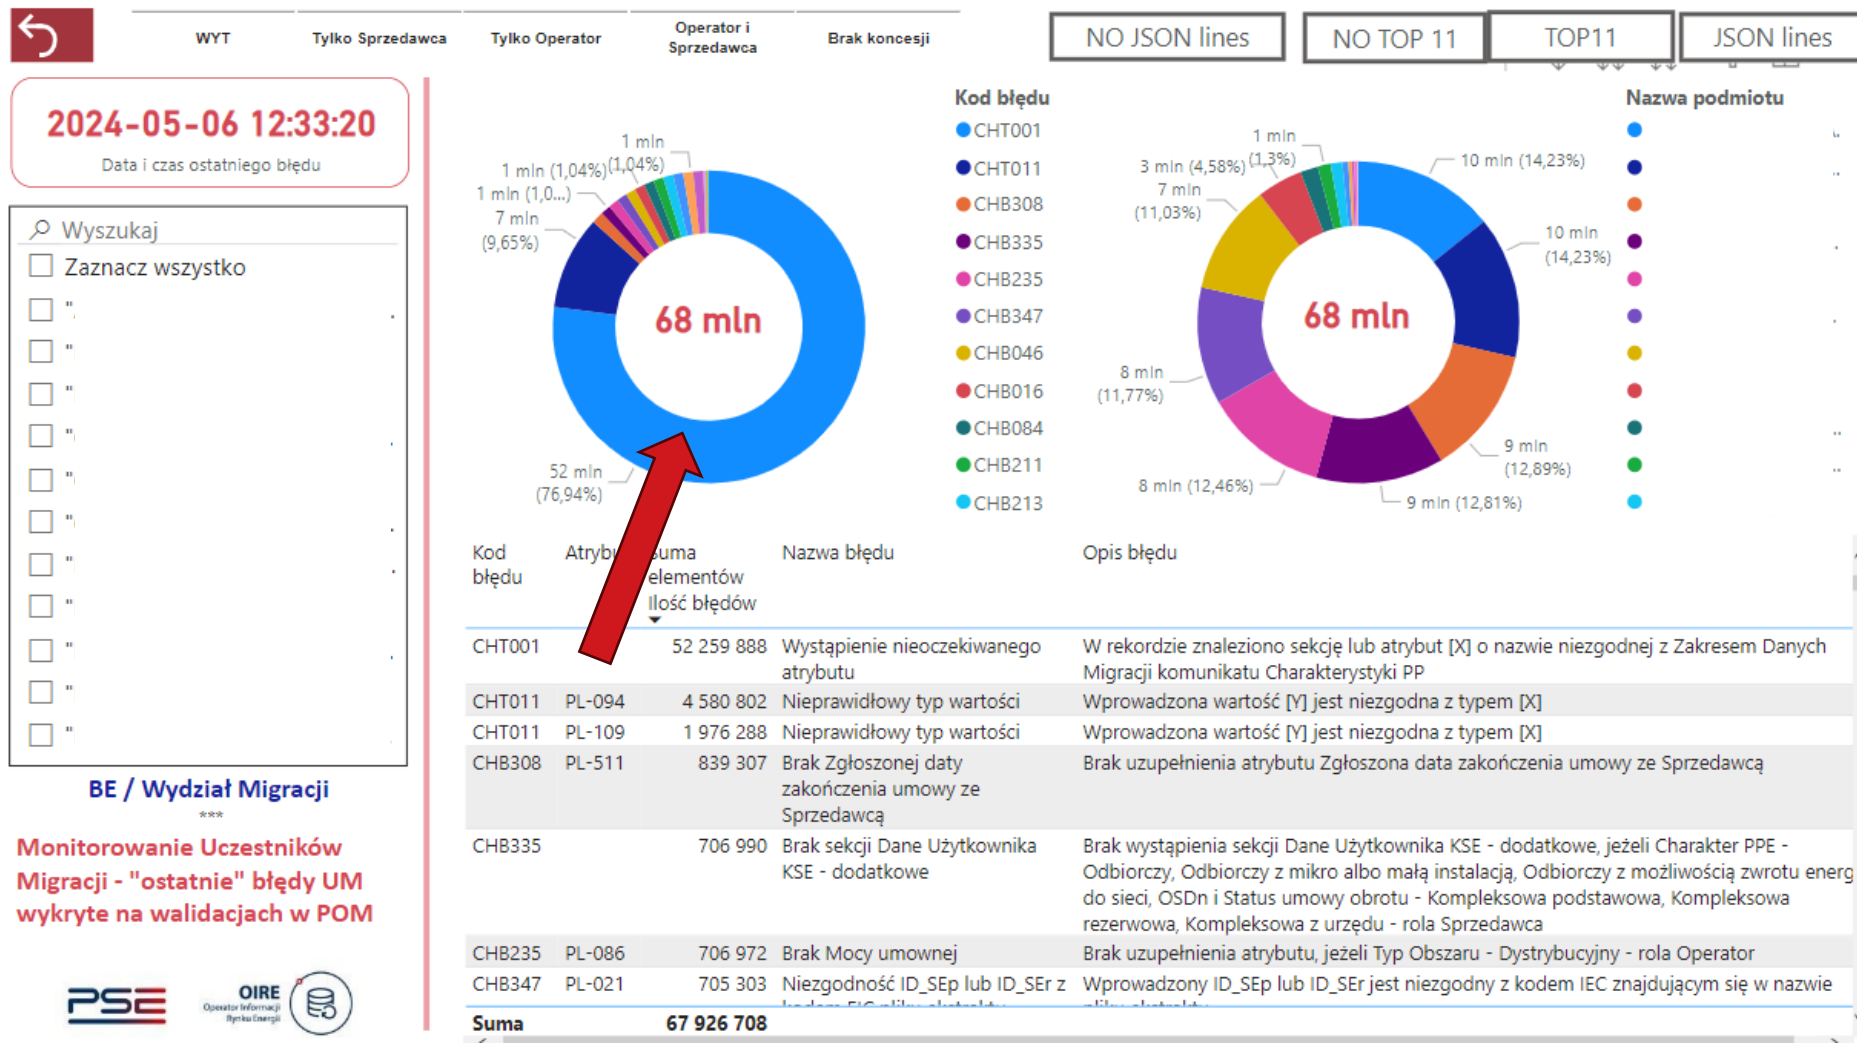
WYT | Tylko Sprzedawca | Tylko Operator | Operator i Sprzedawca | Brak koncesji

NO JSON lines | NO TOP 11 | TOP11 | JSON lines

2024-05-06 12:33:20
Data i czas ostatniego błędu

Wyszukaj
Zaznacz wszystko
"
"
"
"
"
"
"
"
"
"
"

BE / Wydział Migracji
***
Monitorowanie Uczestników Migracji - "ostatnie" błędy UM wykryte na walidacjach w POM

PSE
OIRE
Operator Informacji Rynku Energii

1 mln (1,04%)
1 mln (1,04%)
1 mln (1,0...)
7 mln (9,65%)
52 mln (76,94%)
68 mln

Kod błędu
CHT001
CHT011
CHB308
CHB335
CHB235
CHB347
CHB046
CHB016
CHB084
CHB211
CHB213

1 mln (1,3%)
3 mln (4,58%)
7 mln (11,03%)
10 mln (14,23%)
10 mln (14,23%)
8 mln (11,77%)
8 mln (12,46%)
9 mln (12,81%)
9 mln (12,89%)
68 mln

Nazwa podmiotu

| Kod błędu | Atrybut | Suma elementów Ilość błędów | Nazwa błędu | Opis błędu |
|---|---|---|---|---|
| CHT001 | | 52 259 888 | Wystąpienie nieoczekiwanego atrybutu | W rekordzie znaleziono sekcję lub atrybut [X] o nazwie niezgodnej z Zakresem Danych Migracji komunikatu Charakterystyki PP |
| CHT011 | PL-094 | 4 580 802 | Nieprawidłowy typ wartości | Wprowadzona wartość [Y] jest niezgodna z typem [X] |
| CHT011 | PL-109 | 1 976 288 | Nieprawidłowy typ wartości | Wprowadzona wartość [Y] jest niezgodna z typem [X] |
| CHB308 | PL-511 | 839 307 | Brak Zgłoszonej daty zakończenia umowy ze Sprzedawcą | Brak uzupełnienia atrybutu Zgłoszona data zakończenia umowy ze Sprzedawcą |
| CHB335 | | 706 990 | Brak sekcji Dane Użytkownika KSE - dodatkowe | Brak wystąpienia sekcji Dane Użytkownika KSE - dodatkowe, jeżeli Charakter PPE - Odbiorczy, Odbiorczy z mikro albo małą instalacją, Odbiorczy z możliwością zwrotu energ do sieci, OSDn i Status umowy obrotu - Kompleksowa podstawowa, Kompleksowa rezerwowa, Kompleksowa z urzędu - rola Sprzedawca |
| CHB235 | PL-086 | 706 972 | Brak Mocy umownej | Brak uzupełnienia atrybutu, jeżeli Typ Obszaru - Dystrybucyjny - rola Operator |
| CHB347 | PL-021 | 705 303 | Niezgodność ID_SEp lub ID_SEr z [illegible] | Wprowadzony ID_SEp lub ID_SEr jest niezgodny z kodem IEC znajdującym się w nazwie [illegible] |
| Suma | | 67 926 708 | | |